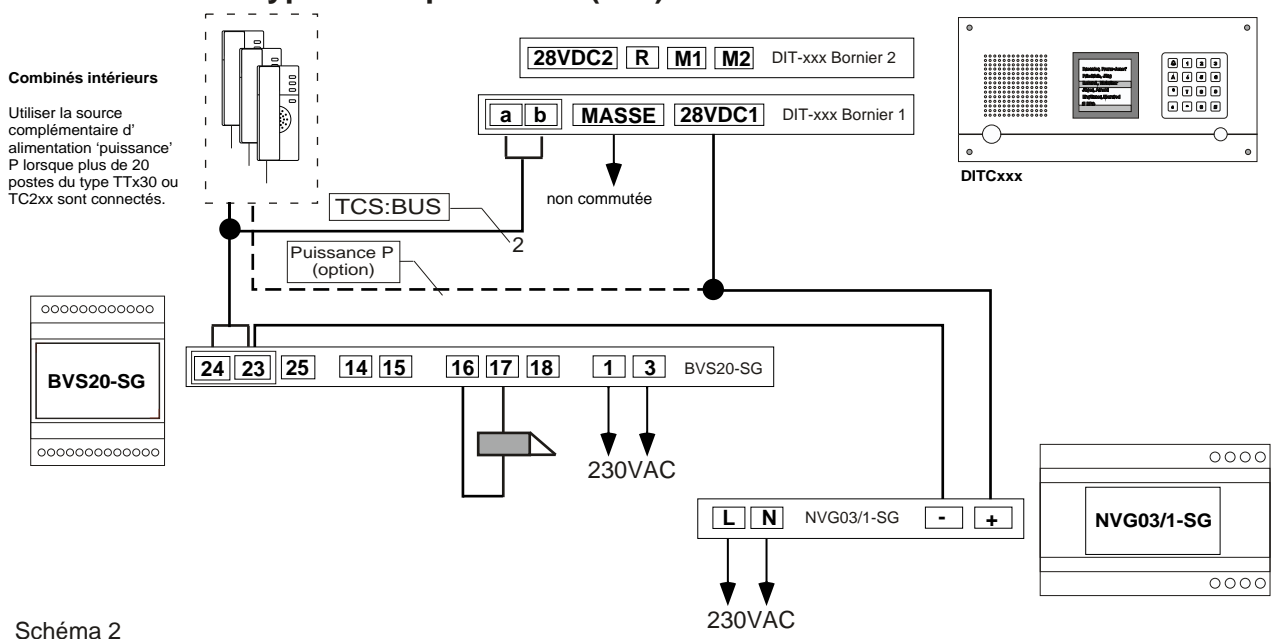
Combinés intérieurs

Utiliser la source complémentaire d' alimentation 'puissance' P lorsque plus de 20 postes du type TTx30 ou TC2xx sont connectés.

28VDC2 R M1 M2 DIT-xxx Bornier 2

a b MASSE 28VDC1 DIT-xxx Bornier 1

non commutée

DITCxxx

TCS:BUS

2

Puissance P (option)

BVS20-SG

24 23 25 14 15 16 17 18 1 3 BVS20-SG

230VAC

L N NVG03/1-SG - +

NVG03/1-SG

230VAC

Schéma 2